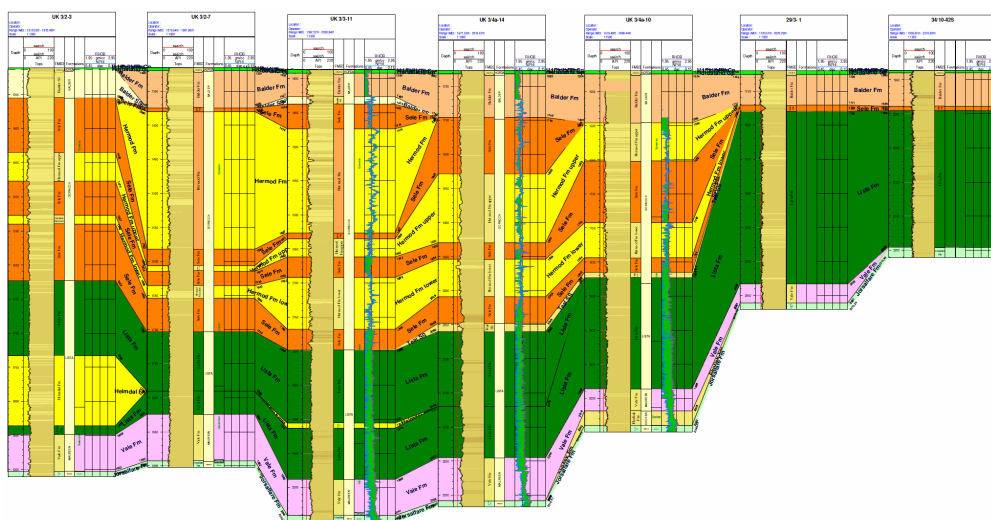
UK 3/2-3

UK 3/2-7

UK 3/3-11

UK 3/4a-14

UK 3/4a-10

29/3- 1

34/10-42S

Depth

Tops

FMDE

Formations

Balder Fm

Sele Fm

Hermod Fm

Hermod Fm upper

Hermod Fm lower

Lista Fm

Heimdal Fm

Vale Fm

Balder Fm

Sele Fm

Hermod Fm

Sele Fm

Hermod Fm upper

Sele Fm

Hermod Fm lower

Sele Fm

Lista Fm

Vale Fm

Balder Fm

Sele Fm

Hermod Fm

Hermod Fm upper

Sele Fm

Hermod Fm lower

Sele Fm

Lista Fm

Lista Fm

Vale Fm

Balder Fm

Sele Fm

Hermod Fm upper

Hermod Fm lower

Lista Fm

Vale Fm

Balder Fm

Sele Fm

Lista Fm

Vale Fm

Balder Fm

Sele Fm

Lista Fm

Vale Fm